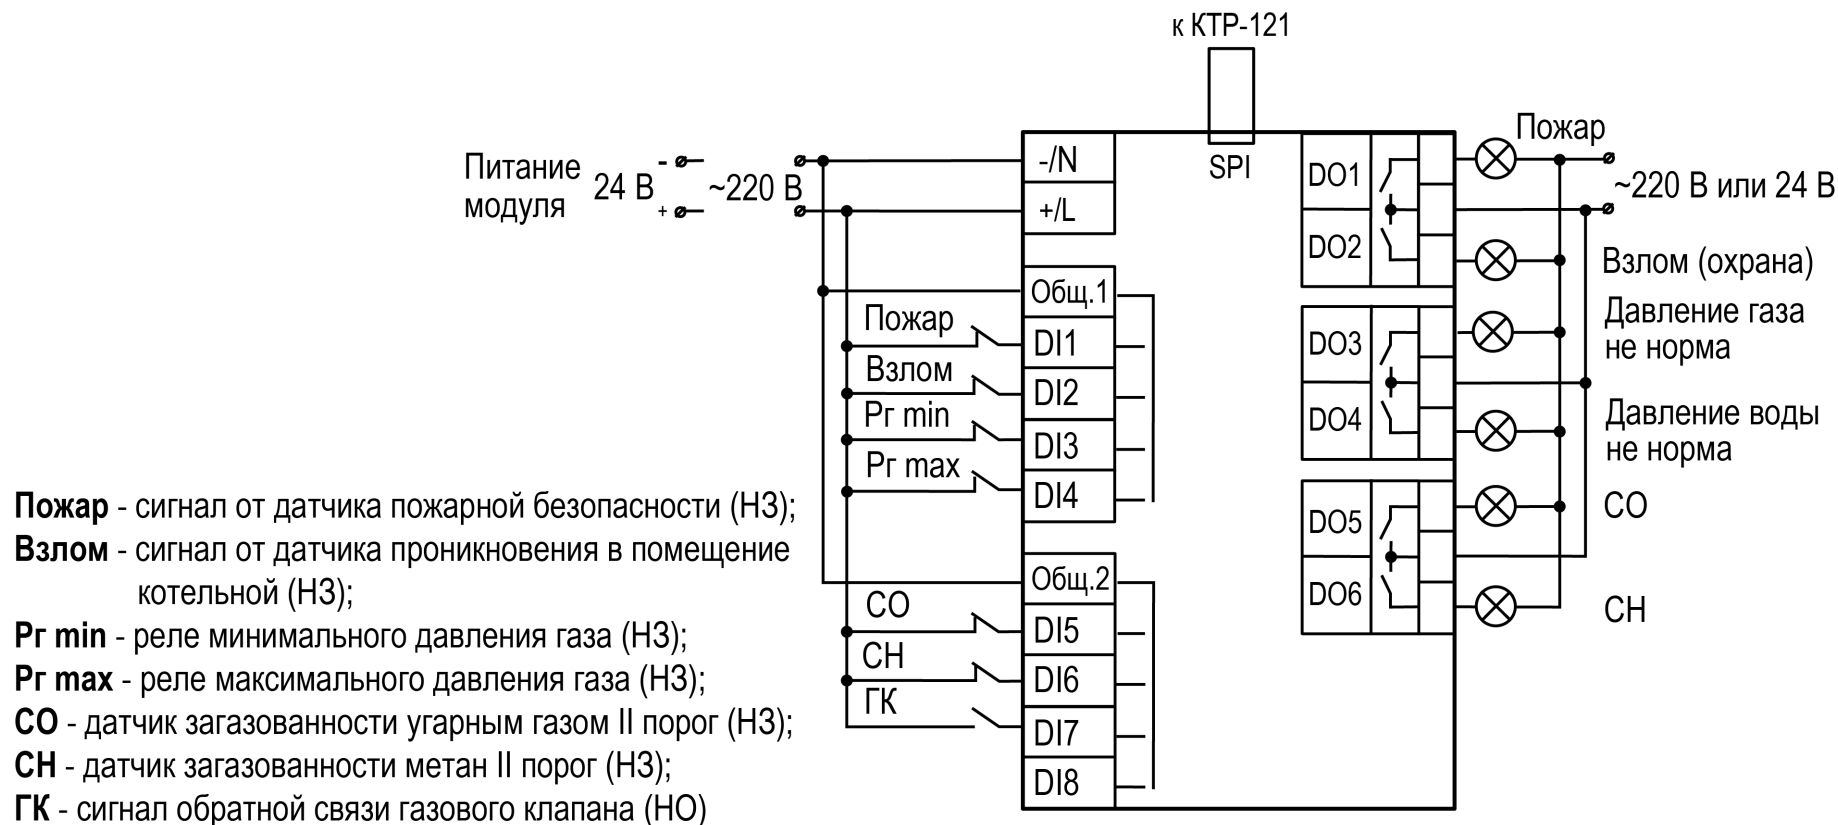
к КТР-121

Питание модуля 24 В - + ~220 В

-/N
+/L
SPI

Общ.1
Пожар DI1
Взлом DI2
Pг min DI3
Pг max DI4

Общ.2
CO DI5
CH DI6
ГК DI7
DI8

DO1
DO2
DO3
DO4
DO5
DO6

Пожар
~220 В или 24 В
Взлом (охрана)
Давление газа не норма
Давление воды не норма
CO
CH

**Пожар** - сигнал от датчика пожарной безопасности (НЗ);
**Взлом** - сигнал от датчика проникновения в помещение котельной (НЗ);
**Pг min** - реле минимального давления газа (НЗ);
**Pг max** - реле максимального давления газа (НЗ);
**CO** - датчик загазованности угарным газом II порог (НЗ);
**CH** - датчик загазованности метан II порог (НЗ);
**ГК** - сигнал обратной связи газового клапана (НО)